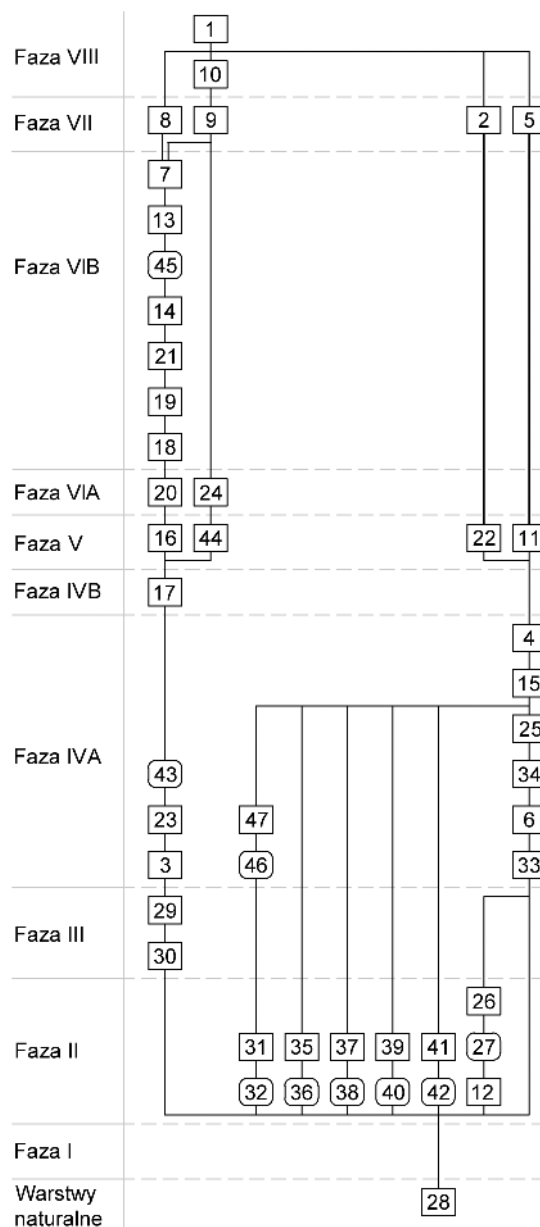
Faza VIII
1
10

Faza VII
8 9 2 5

Faza VIB
7
13
45
14
21
19
18

Faza VIA
20 24

Faza V
16 44 22 11

Faza IVB
17

Faza IVA
4
15
25
43
34
23 47 6
3 46 33

Faza III
29
30

Faza II
26
31 35 37 39 41 27
32 36 38 40 42 12

Faza I

Warstwy naturalne
28